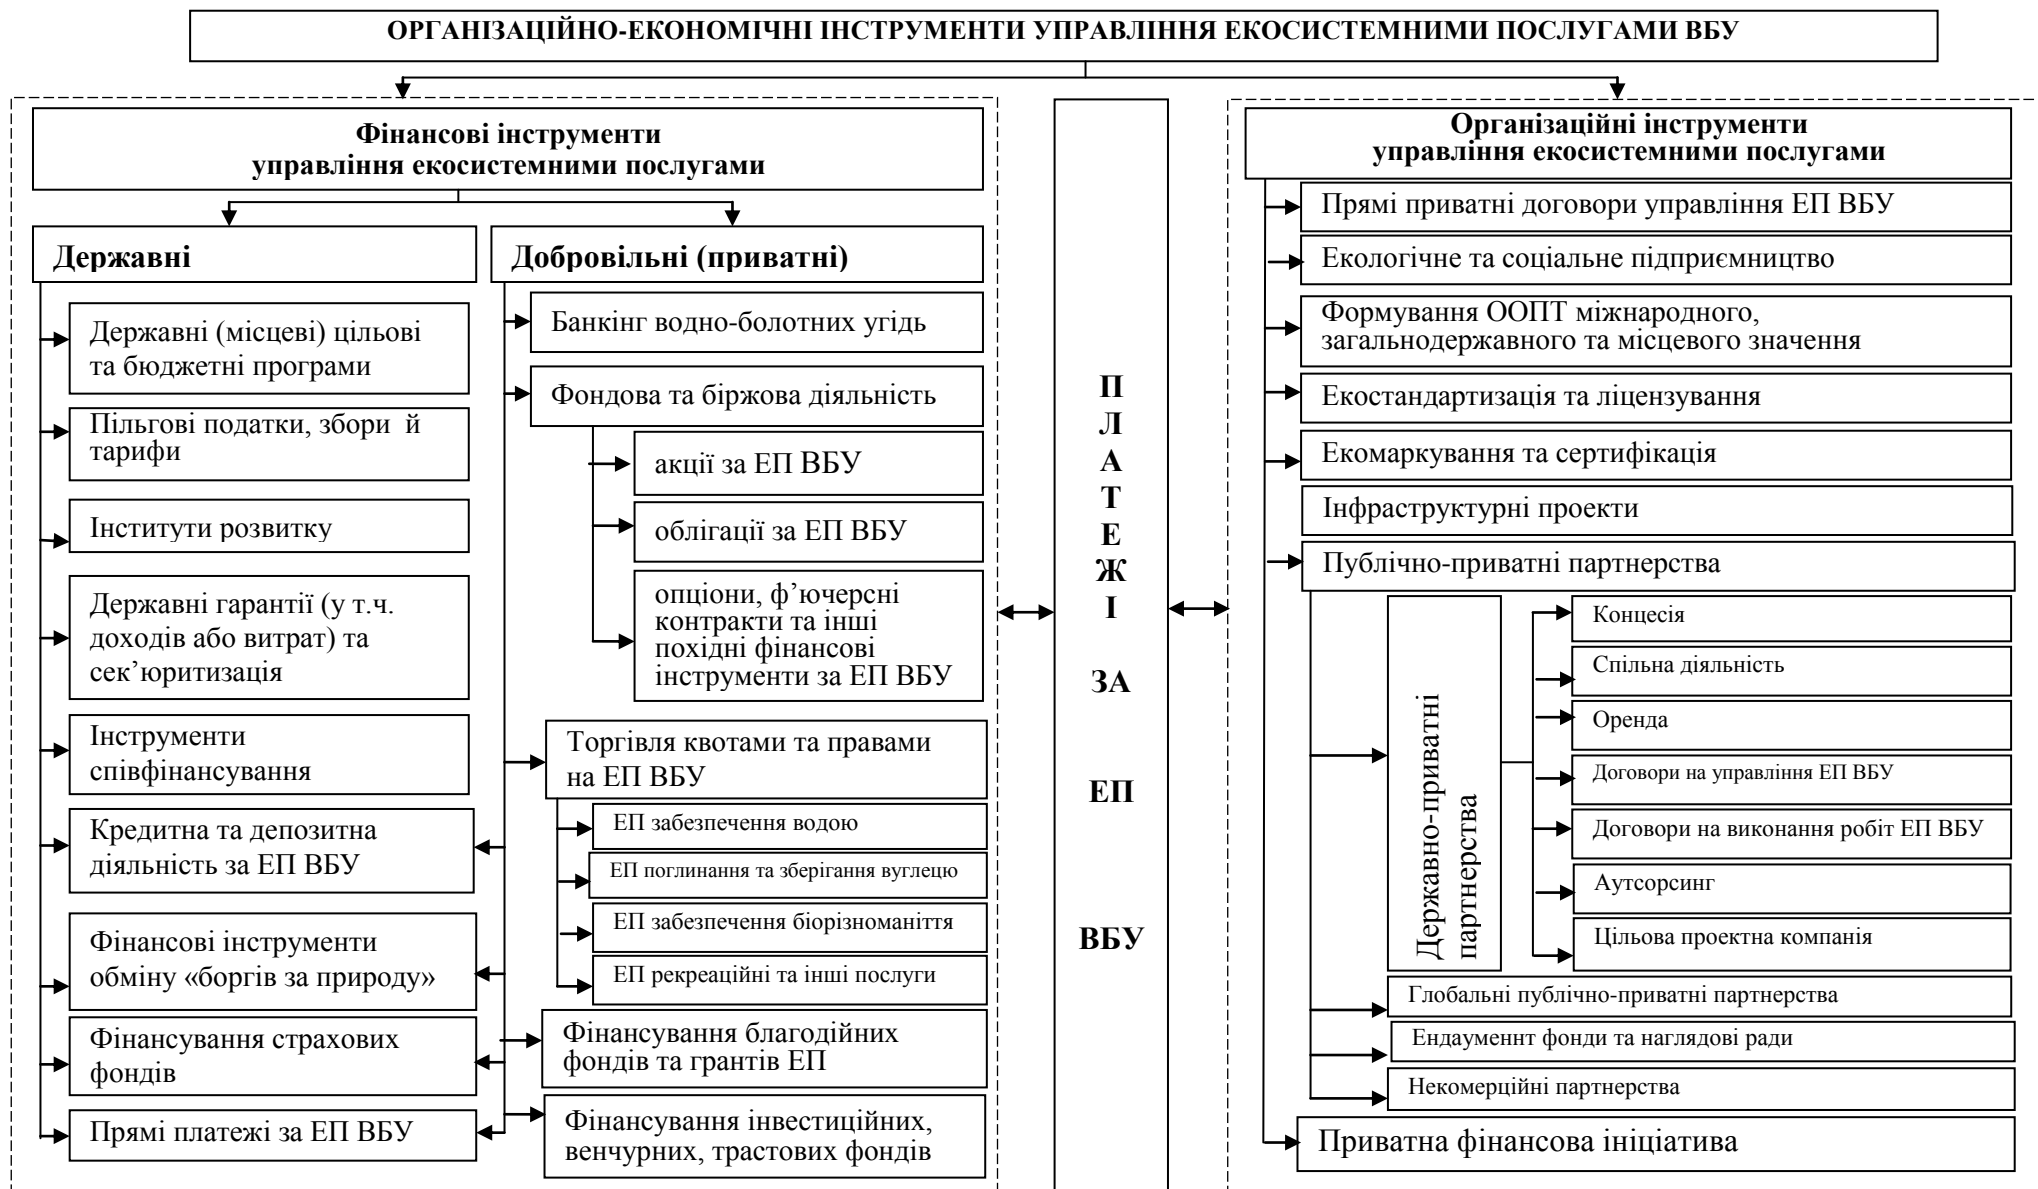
ОРГАНІЗАЦІЙНО-ЕКОНОМІЧНІ ІНСТРУМЕНТИ УПРАВЛІННЯ ЕКОСИСТЕМНИМИ ПОСЛУГАМИ ВБУ

Фінансові інструменти управління екосистемними послугами

Державні

Державні (місцеві) цільові та бюджетні програми

Пільгові податки, збори й тарифи

Інститути розвитку

Державні гарантії (у т.ч. доходів або витрат) та сек'юритизація

Інструменти співфінансування

Кредитна та депозитна діяльність за ЕП ВБУ

Фінансові інструменти обміну «боргів за природу»

Фінансування страхових фондів

Прямі платежі за ЕП ВБУ

Добровільні (приватні)

Банкінг водно-болотних угідь

Фондова та біржова діяльність

акції за ЕП ВБУ

облігації за ЕП ВБУ

опціони, ф'ючерсні контракти та інші похідні фінансові інструменти за ЕП ВБУ

Торгівля квотами та правами на ЕП ВБУ

ЕП забезпечення водою

ЕП поглинання та зберігання вуглецю

ЕП забезпечення біорізноманіття

ЕП рекреаційні та інші послуги

Фінансування благодійних фондів та грантів ЕП

Фінансування інвестиційних, венчурних, трастових фондів

ПЛАТЕЖІ ЗА ЕП ВБУ

Організаційні інструменти управління екосистемними послугами

Прямі приватні договори управління ЕП ВБУ

Екологічне та соціальне підприємництво

Формування ООПТ міжнародного, загальнодержавного та місцевого значення

Екостандартизація та ліцензування

Екомаркування та сертифікація

Інфраструктурні проекти

Публічно-приватні партнерства

Державно-приватні партнерства

Концесія

Спільна діяльність

Оренда

Договори на управління ЕП ВБУ

Договори на виконання робіт ЕП ВБУ

Аутсорсинг

Цільова проектна компанія

Глобальні публічно-приватні партнерства

Ендауменнт фонди та наглядові ради

Некомерційні партнерства

Приватна фінансова ініціатива